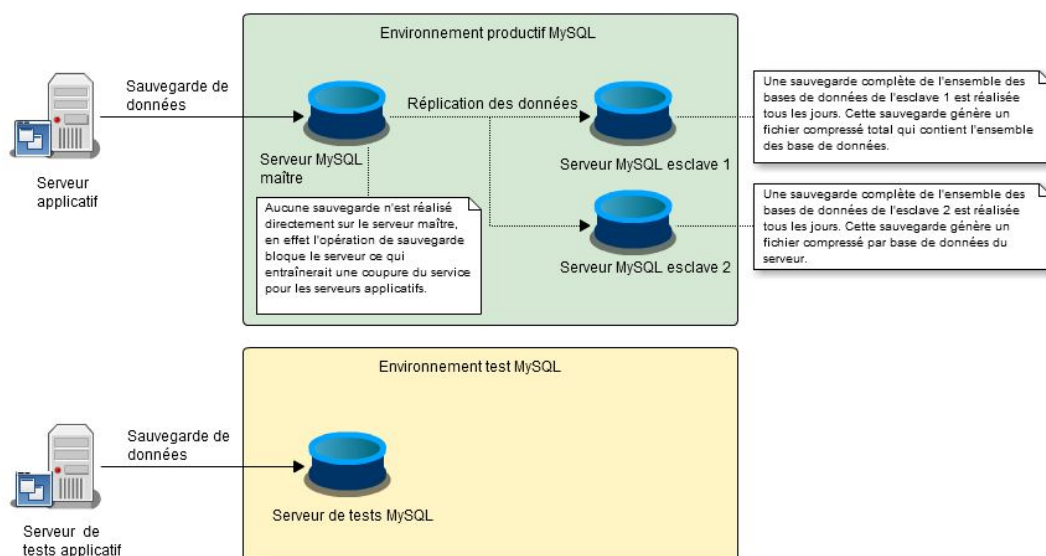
Environnement productif MySQL

Sauvegarde de données

Serveur applicatif

Réplication des données

Serveur MySQL maître

Serveur MySQL esclave 1

Serveur MySQL esclave 2

Aucune sauvegarde n'est réalisé directement sur le serveur maître, en effet l'opération de sauvegarde bloque le serveur ce qui entraînerait une coupure du service pour les serveurs applicatifs.

Une sauvegarde complète de l'ensemble des bases de données de l'esclave 1 est réalisée tous les jours. Cette sauvegarde génère un fichier compressé total qui contient l'ensemble des base de données.

Une sauvegarde complète de l'ensemble des bases de données de l'esclave 2 est réalisée tous les jours. Cette sauvegarde génère un fichier compressé par base de données du serveur.

Environnement test MySQL

Sauvegarde de données

Serveur de tests applicatif

Serveur de tests MySQL